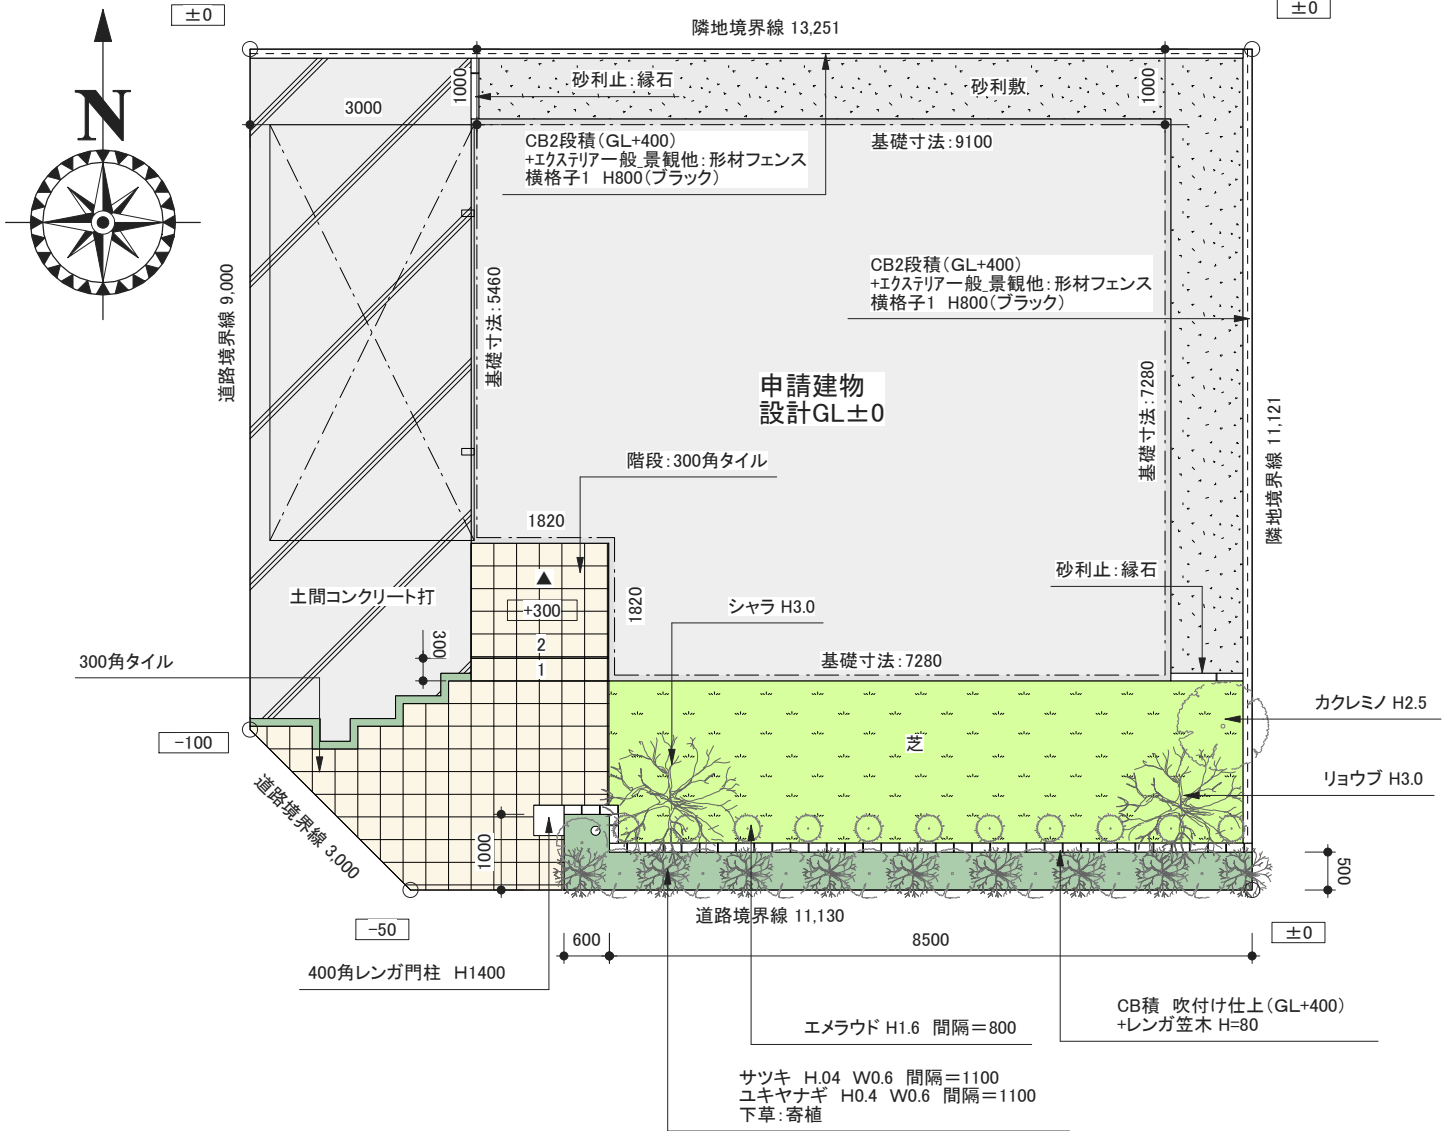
N

±0

隣地境界線 13,251

±0

1000

砂利止:縁石

砂利敷

1000

3000

CB2段積(GL+400)
+エクステリアー般_景観他:形材フェンス
横格子1 H800(ブラック)

基礎寸法:9100

CB2段積(GL+400)
+エクステリアー般_景観他:形材フェンス
横格子1 H800(ブラック)

道路境界線 9,000

基礎寸法:5460

申請建物
設計GL±0

基礎寸法:7280

隣地境界線 11,121

階段:300角タイル

1820

砂利止:縁石

土間コンクリート打

+300

1820

シャラ H3.0

2

1

300

300角タイル

基礎寸法:7280

カクレミノ H2.5

−100

芝

リョウブ H3.0

道路境界線 3,000

1000

500

−50

道路境界線 11,130

±0

600

8500

400角レンガ門柱 H1400

CB積 吹付け仕上(GL+400)
+レンガ笠木 H=80

エメラウド H1.6 間隔=800

サツキ H.04 W0.6 間隔=1100
ユキヤナギ H0.4 W0.6 間隔=1100
下草:寄植